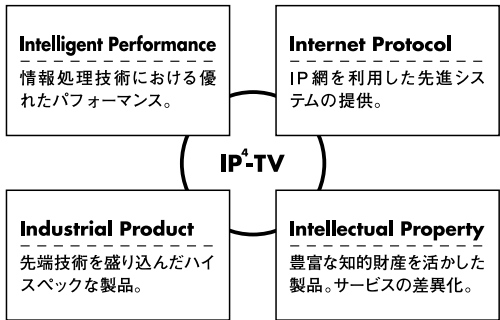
Intelligent Performance

情報処理技術における優れたパフォーマンス。

Internet Protocol

IP網を利用した先進システムの提供。

IP$^4$-TV

Industrial Product

先端技術を盛り込んだハイスペックな製品。

Intellectual Property

豊富な知的財産を活かした製品。サービスの差異化。